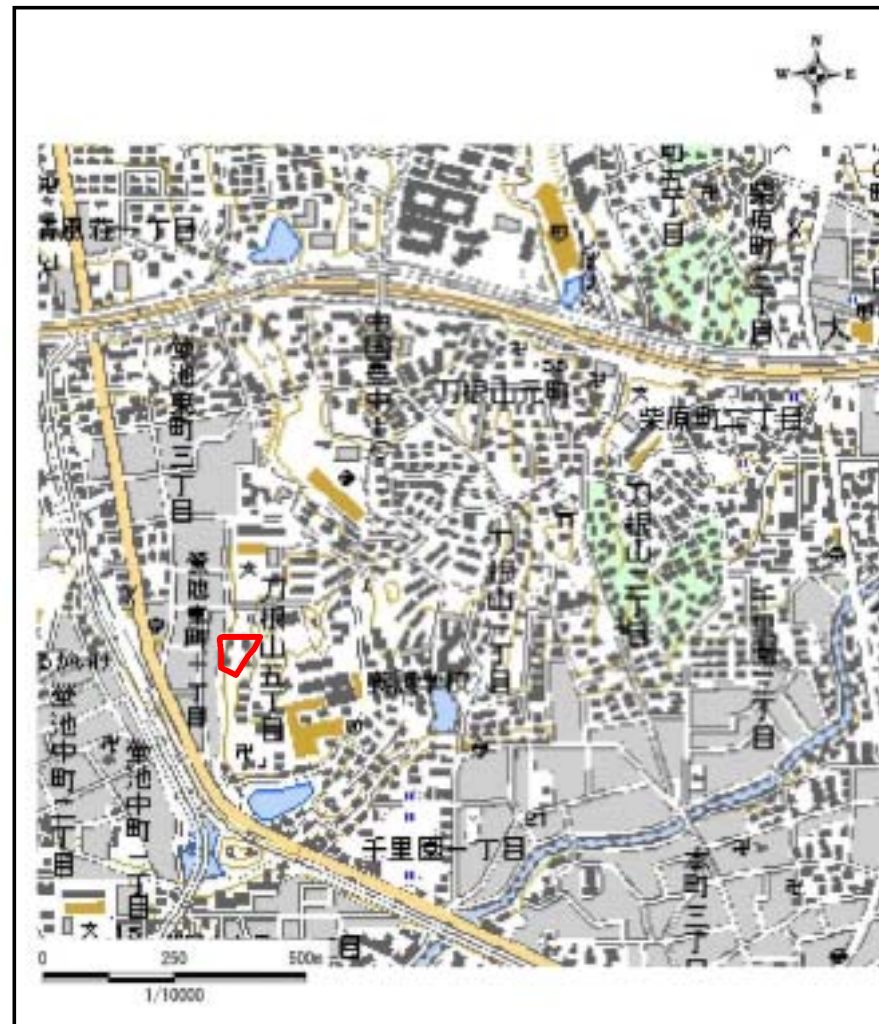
N
W E
S

青風荘一丁目
町五丁目
柴原町三丁目
中国自動車道
刀根山元町
柴原町二丁目
豊池東町三丁目
刀根山一丁目
刀根山二丁目
千里園三丁目
豊池東町一丁目
刀根山五丁目
刀根山四丁目
豊池中町二丁目
豊池中町一丁目
千里園一丁目
東町三丁目
目

0 250 500m
1/10000